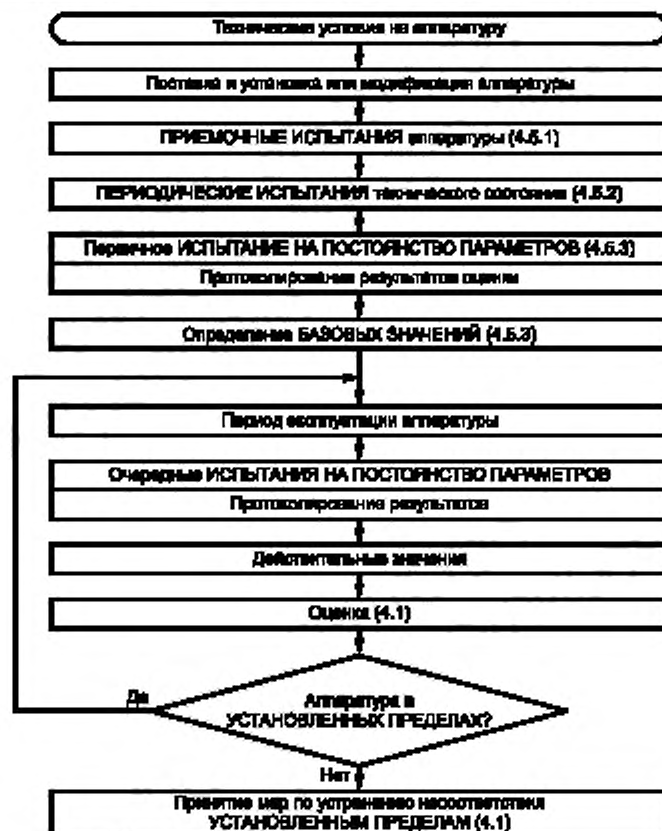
Технические условия на аппаратуру

Поставка и установка или модификация аппаратуры

ПРИЕМОЧНЫЕ ИСПЫТАНИЯ аппаратуры (4.5.1)

ПЕРИОДИЧЕСКИЕ ИСПЫТАНИЯ технического состояния (4.5.2)

Первичное ИСПЫТАНИЕ НА ПОСТОЯНСТВО ПАРАМЕТРОВ (4.5.3)

Протоколирование результатов оценки

Определение БАЗОВЫХ ЗНАЧЕНИЙ (4.5.3)

Период эксплуатации аппаратуры

Очередные ИСПЫТАНИЯ НА ПОСТОЯНСТВО ПАРАМЕТРОВ

Протоколирование результатов

Действительные значения

Оценка (4.1)

Аппаратура в УСТАНОВЛЕННЫХ ПРЕДЕЛАХ?

Да

Нет

Принятие мер по устранению несоответствия УСТАНОВЛЕННЫМ ПРЕДЕЛАМ (4.1)